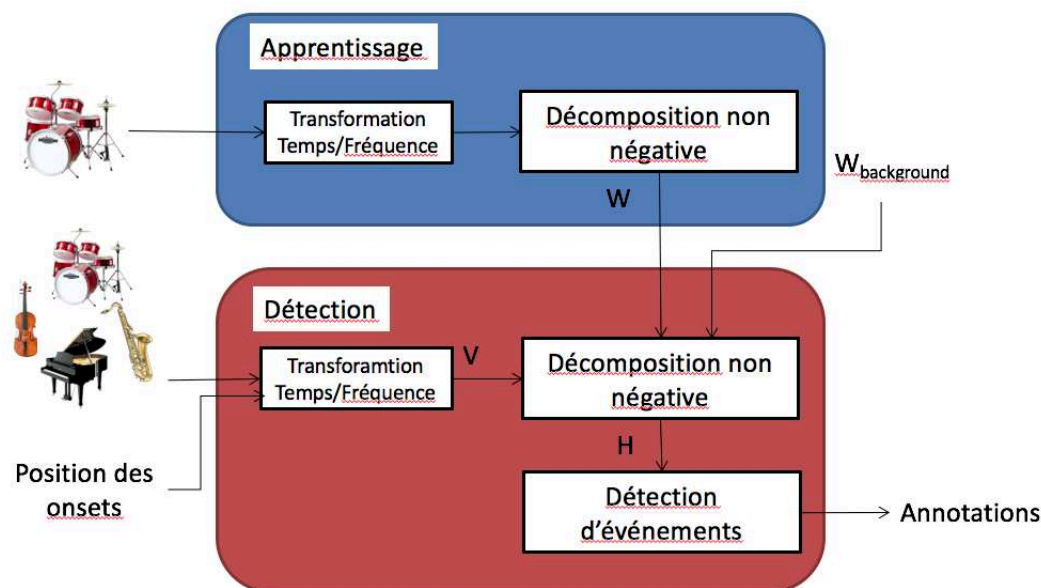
Apprentissage

Transformation Temps/Fréquence

Décomposition non négative

W

$W_{background}$

Détection

Transforamtion Temps/Fréquence

V

Décomposition non négative

H

Position des onsets

Détection d'événements

Annotations